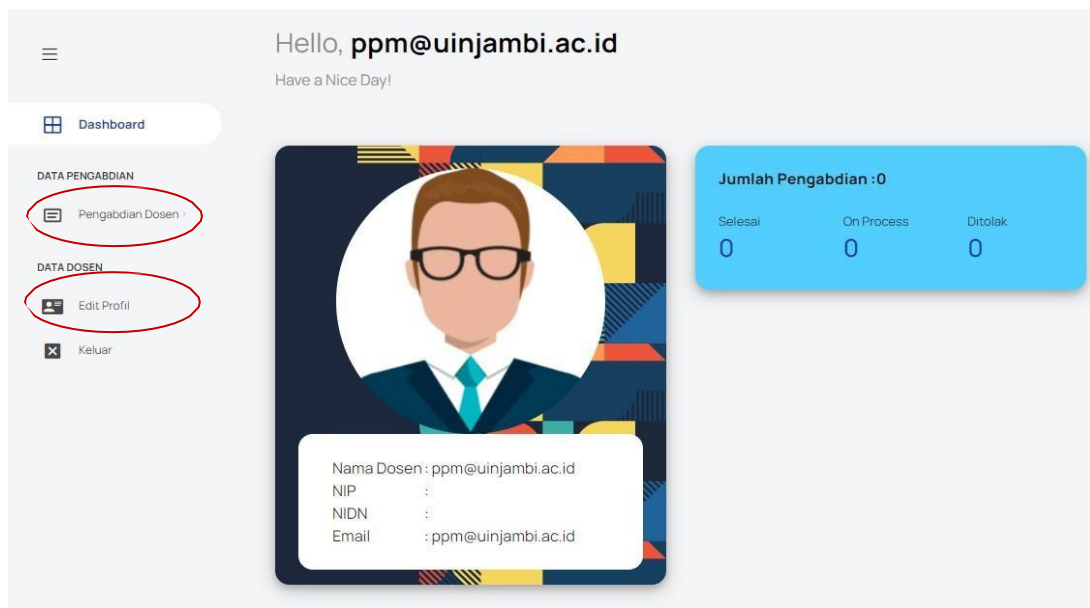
Hello, **ppm@uinjambi.ac.id**

Have a Nice Day!

Dashboard

DATA PENGABDIAN

Pengabdian Dosen ›

DATA DOSEN

Edit Profil

Keluar

Nama Dosen : ppm@uinjambi.ac.id
NIP :
NIDN :
Email : ppm@uinjambi.ac.id

Jumlah Pengabdian :0

| Selesai | On Process | Ditolak |
|---|---|---|
| 0 | 0 | 0 |